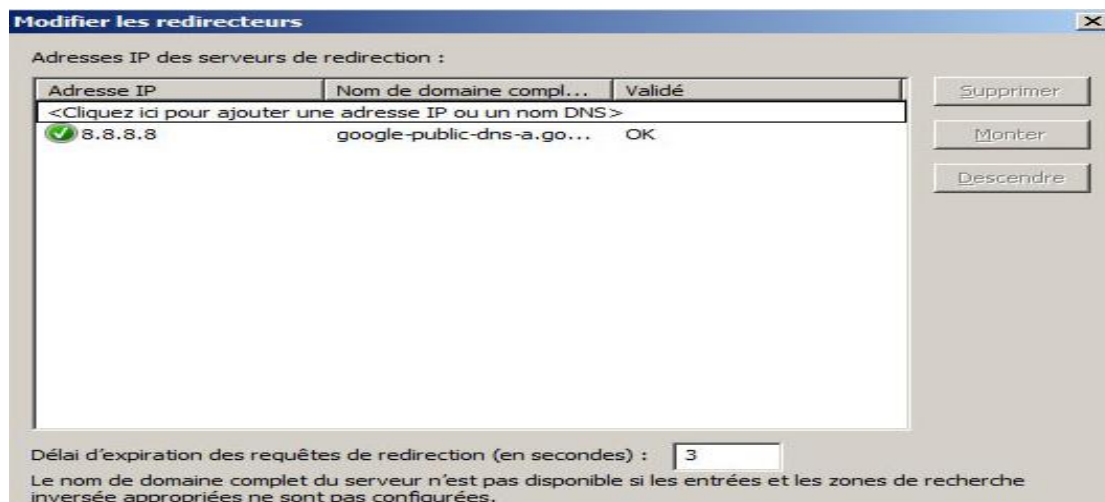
Modifier les redirecteurs

Adresses IP des serveurs de redirection :

| Adresse IP | Nom de domaine compl... | Validé |
|---|---|---|
| <Cliquez ici pour ajouter une adresse IP ou un nom DNS> | | |
| 8.8.8.8 | google-public-dns-a.go... | OK |

Supprimer

Monter

Descendre

Délai d'expiration des requêtes de redirection (en secondes) : 3

Le nom de domaine complet du serveur n'est pas disponible si les entrées et les zones de recherche inversée appropriées ne sont pas configurées.